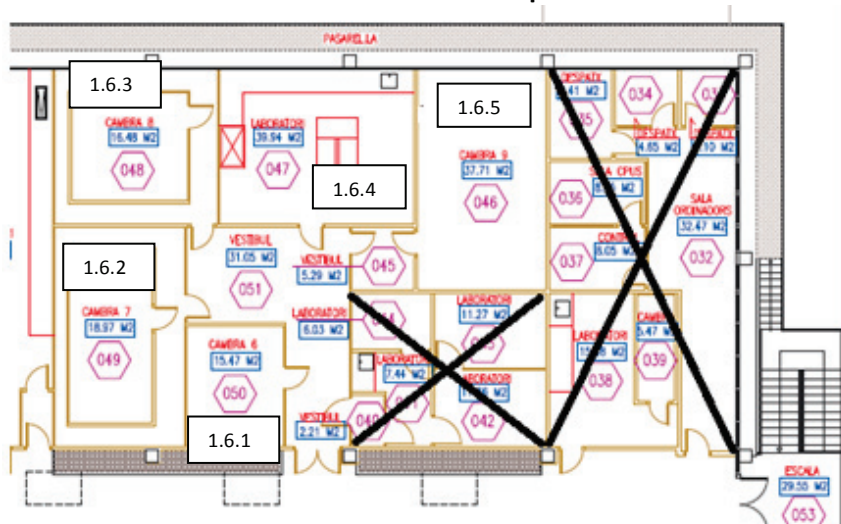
PASARELLA

1.6.3

CAMBRA 8
16.48 M2
048

LABORATORI
39.54 M2
047

1.6.4

1.6.5

CAMBRA 9
57.71 M2
046

DESPATX
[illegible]41 M2
035

034

03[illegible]

DESPATX
4.65 M2

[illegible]10 M2

SALA CPUS
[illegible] M2
036

SALA ORDINADORS
32.47 M2
032

COMBI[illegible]
6.05 M2
037

VESTIBUL
31.05 M2
051

VESTIBUL
5.29 M2
045

1.6.2

CAMBRA 7
18.97 M2
049

LABORATORI
6.03 M2
044

LABORATORI
11.27 M2
043

LABORATORI
15.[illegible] M2
038

CAMBR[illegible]
5.47 M2
039

CAMBRA 6
15.47 M2
050

LABORATORI
7.44 M2
041

LABORATORI
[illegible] M2
042

VESTIBUL
2.21 M2
040

1.6.1

ESCALA
29.55 M2
053